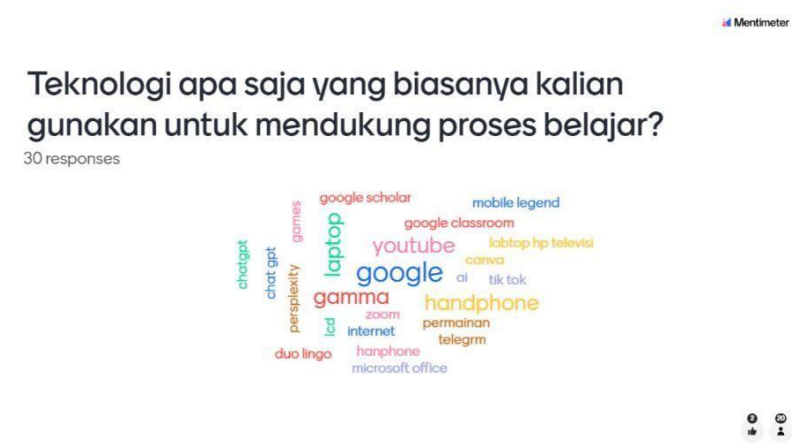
Mentimeter

Teknologi apa saja yang biasanya kalian gunakan untuk mendukung proses belajar?
30 responses

google scholar
mobile legend
games
google classroom
chatgpt
chat gpt
laptop
youtube
labtop hp televisi
canva
google
ai
tik tok
perplexity
gamma
handphone
zoom
lcd
internet
permainan
telegrm
duo lingo
hanphone
microsoft office

2
20